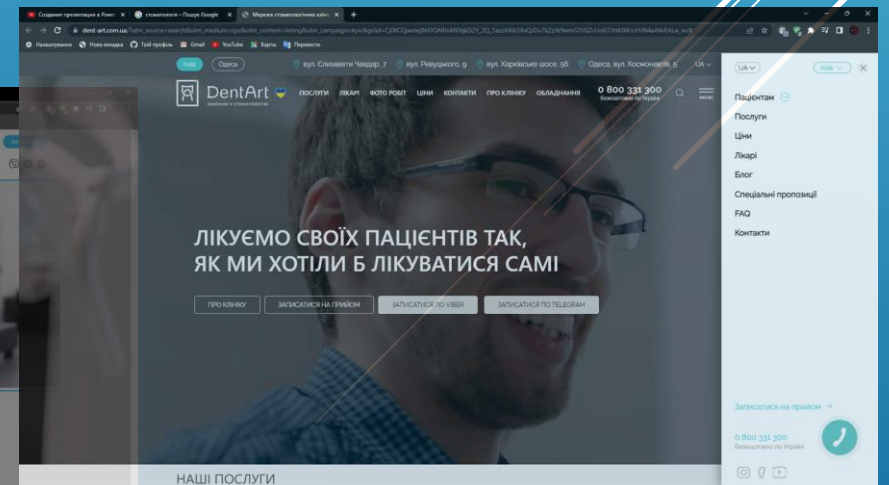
Создание презентации в Power | стоматологія - Пошук Google | Мережа стоматологічних клінік

dent-art.com.ua/?utm_source=search&utm_medium=cpc&utm_content=listing&utm_campaign=kyiv&gclid=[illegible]

Налаштування | Нова вкладка | Твій профіль | Gmail | YouTube | Карты | Перевести

Київ | Одеса | вул. Єлизавети Чавдар, 7 | вул. Ревуцького, 9 | вул. Харківське шосе, 56 | Одеса, вул. Космонавтів, 5 | UA

DentArt

ПОСЛУГИ | ЛІКАРІ | ФОТО РОБІТ | ЦІНИ | КОНТАКТИ | ПРО КЛІНІКУ | ОБЛАДНАННЯ

0 800 331 300
безкоштовно по Україні

МЕНЮ

ЛІКУЄМО СВОЇХ ПАЦІЄНТІВ ТАК, ЯК МИ ХОТІЛИ Б ЛІКУВАТИСЯ САМІ

ПРО КЛІНІКУ | ЗАПИСАТИСЯ НА ПРИЙОМ | ЗАПИСАТИСЯ ПО VIBER | ЗАПИСАТИСЯ ПО TELEGRAM

НАШІ ПОСЛУГИ

UA | Київ

Пацієнтам
Послуги
Ціни
Лікарі
Блог
Спеціальні пропозиції
FAQ
Контакти

Записатися на прийом

0 800 331 300
безкоштовно по Україні